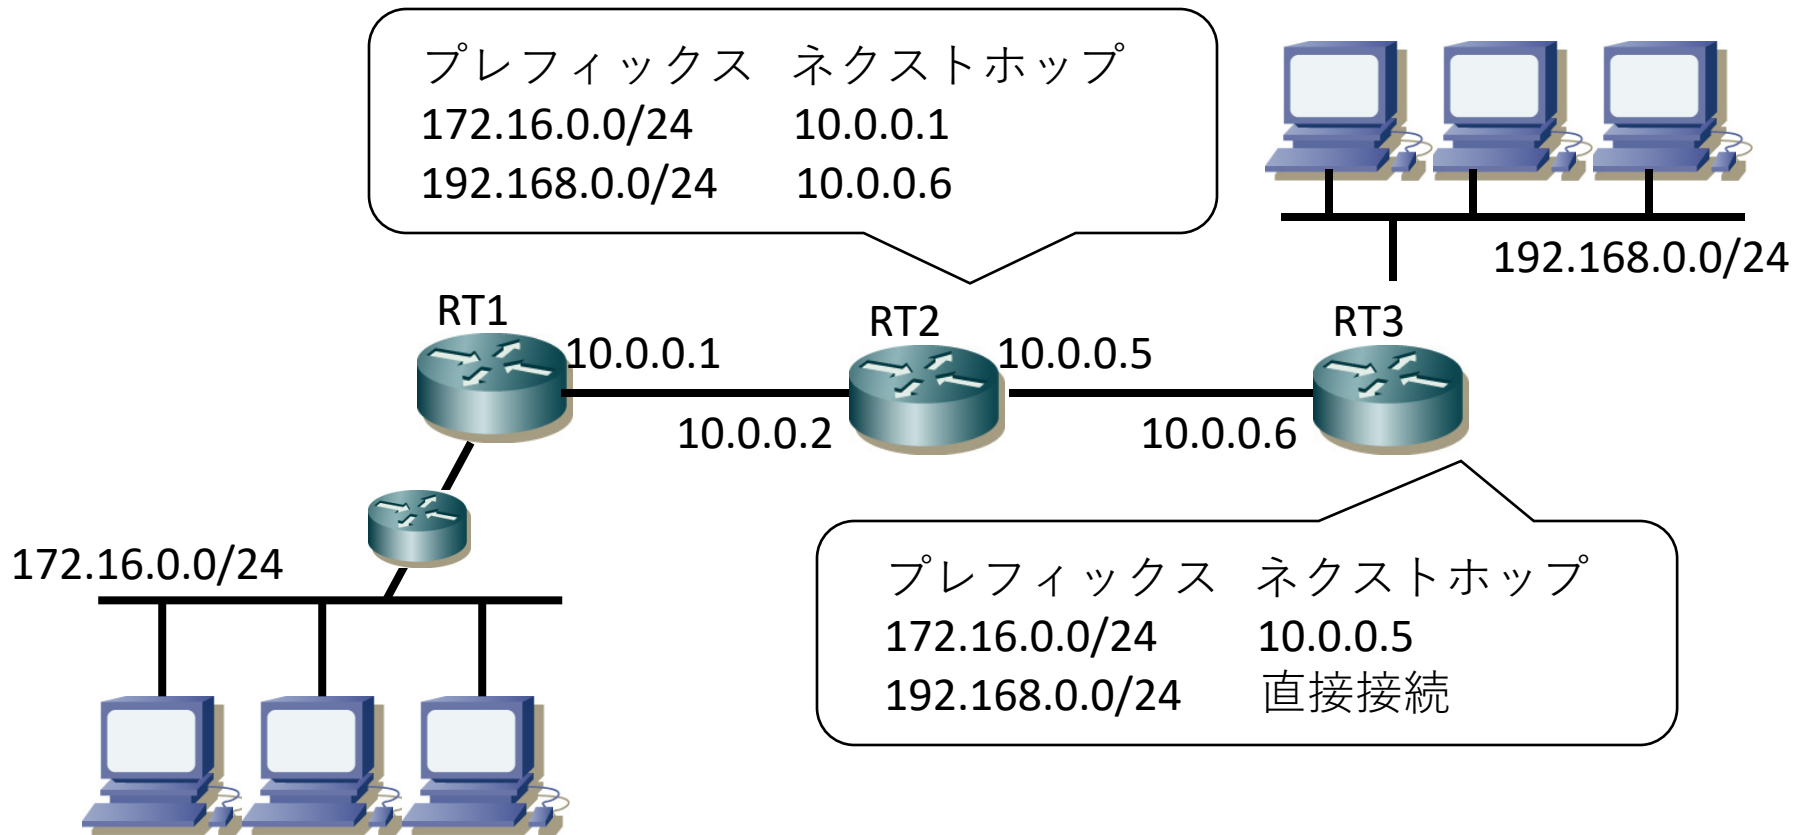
| プレフィックス | ネクストホップ |
|---|---|
| 172.16.0.0/24 | 10.0.0.1 |
| 192.168.0.0/24 | 10.0.0.6 |

192.168.0.0/24

RT1
10.0.0.1
RT2
10.0.0.5
RT3
10.0.0.2
10.0.0.6

172.16.0.0/24

| プレフィックス | ネクストホップ |
|---|---|
| 172.16.0.0/24 | 10.0.0.5 |
| 192.168.0.0/24 | 直接接続 |